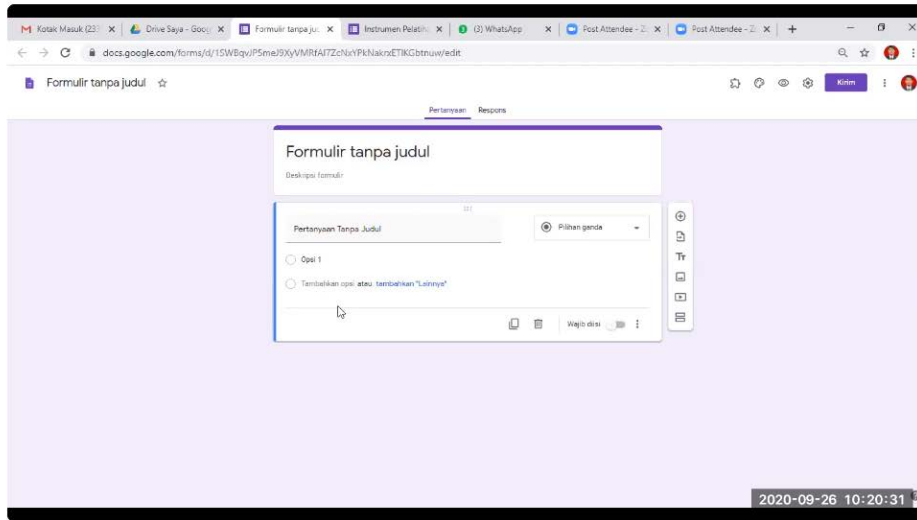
Kotak Masuk (23 ×
Drive Saya - Goog ×
Formulir tanpa ju ×
Instrumen Pelatih ×
(3) WhatsApp ×
Post Attendee - Z ×
Post Attendee - Z ×
+

docs.google.com/forms/d/15WBqvJP5meJ9XyVMRfAI7ZcNxYPkNakrxETIKGbtnuw/edit

Formulir tanpa judul

Kirim

Pertanyaan Respons

Formulir tanpa judul

Deskripsi formulir

Pertanyaan Tanpa Judul

Pilihan ganda

Opsi 1

Tambahkan opsi atau tambahkan "Lainnya"

Tr

Wajib diisi

2020-09-26 10:20:31